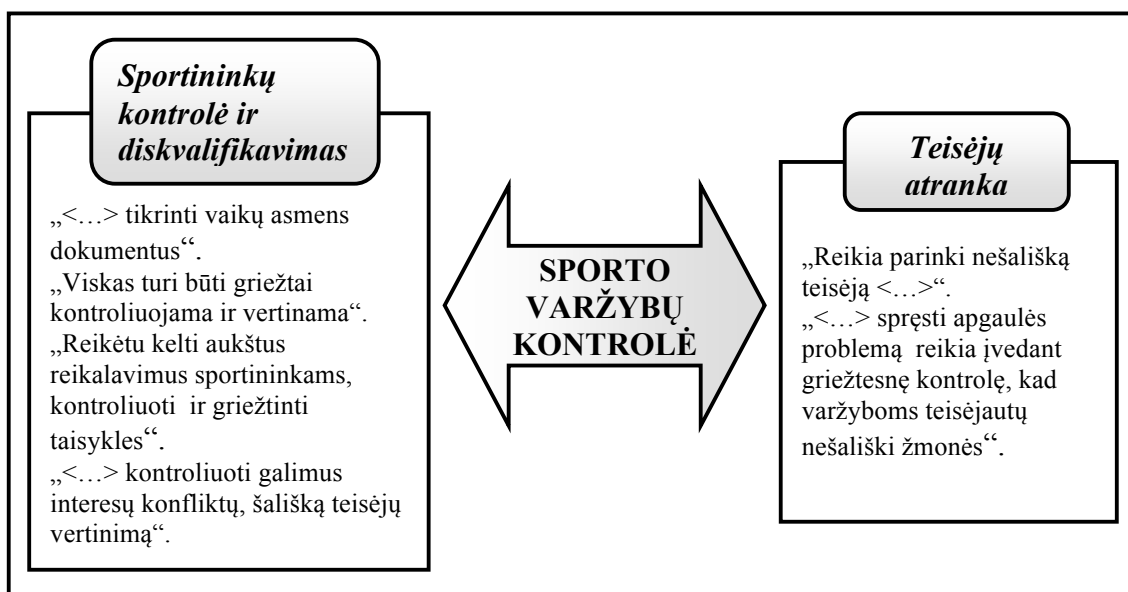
Sportininkų kontrolė ir diskvalifikavimas

„<…> tikrinti vaikų asmens dokumentus“.
„Viskas turi būti griežtai kontroliuojama ir vertinama“.
„Reikėtu kelti aukštus reikalavimus sportininkams, kontroliuoti ir griežtinti taisykles“.
„<…> kontroliuoti galimus interesų konfliktų, šališką teisėjų vertinimą“.

SPORTO VARŽYBŲ KONTROLĖ

Teisėjų atranka

„Reikia parinki nešališką teisėją <…>“.
„<…> spręsti apgaulės problemą reikia įvedant griežtesnę kontrolę, kad varžyboms teisėjautų nešališki žmonės“.